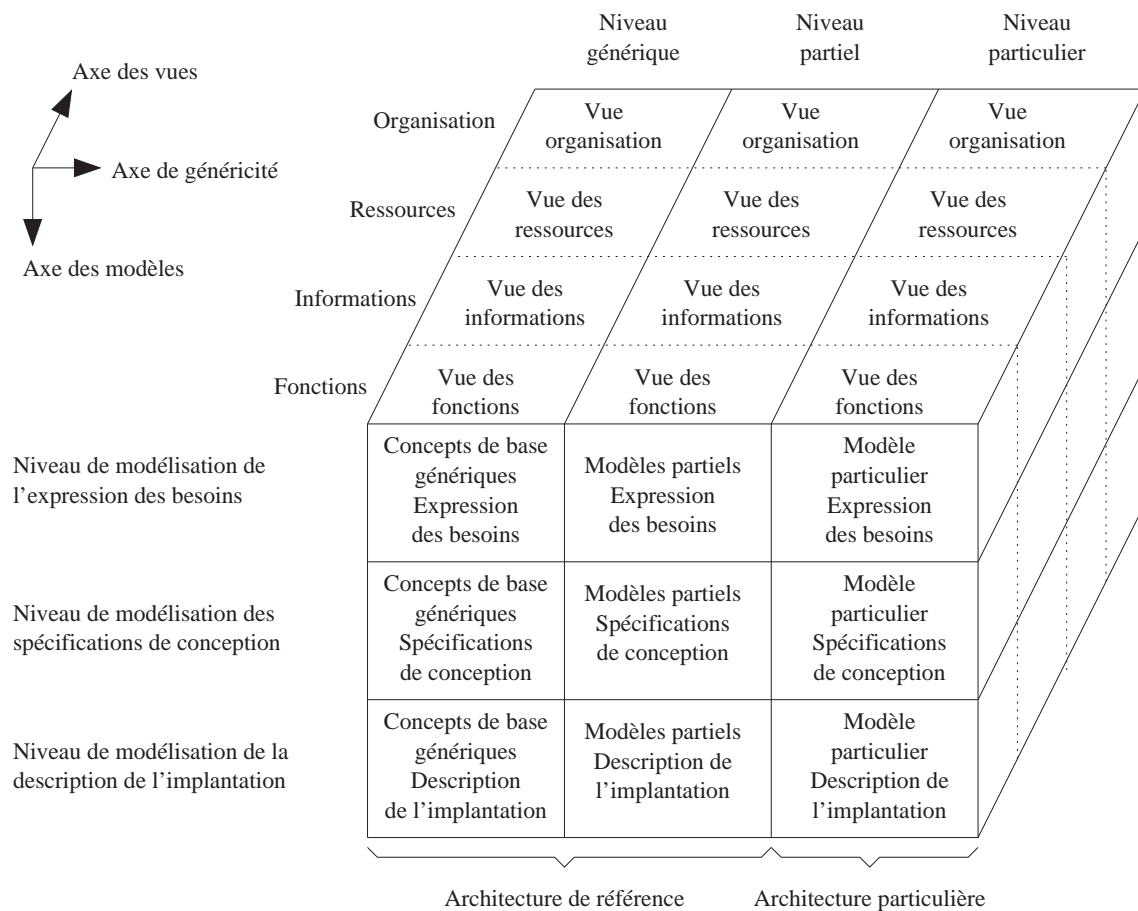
Niveau générique

Niveau partiel

Niveau particulier

Axe des vues

Axe de généricité

Axe des modèles

Organisation

Vue organisation

Vue organisation

Vue organisation

Ressources

Vue des ressources

Vue des ressources

Vue des ressources

Informations

Vue des informations

Vue des informations

Vue des informations

Fonctions

Vue des fonctions

Vue des fonctions

Vue des fonctions

| | | | |
|---|---|---|---|
| Niveau de modélisation de l'expression des besoins | Concepts de base génériques Expression des besoins | Modèles partiels Expression des besoins | Modèle particulier Expression des besoins |
| Niveau de modélisation des spécifications de conception | Concepts de base génériques Spécifications de conception | Modèles partiels Spécifications de conception | Modèle particulier Spécifications de conception |
| Niveau de modélisation de la description de l'implantation | Concepts de base génériques Description de l'implantation | Modèles partiels Description de l'implantation | Modèle particulier Description de l'implantation |

Architecture de référence

Architecture particulière